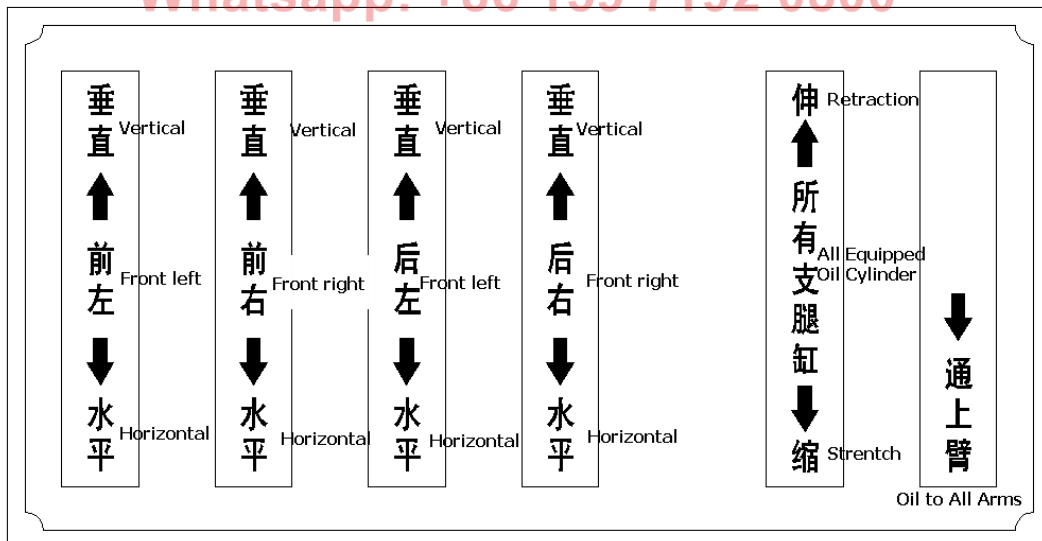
Whatsapp: +86 155 7152 0880

垂直 Vertical

前左 Front left

水平 Horizontal

垂直 Vertical

前右 Front right

水平 Horizontal

垂直 Vertical

后左 Front left

水平 Horizontal

垂直 Vertical

后右 Front right

水平 Horizontal

伸 Retraction

所有支腿缸 All Equipped Oil Cylinder

缩 Strentch

通上臂

Oil to All Arms